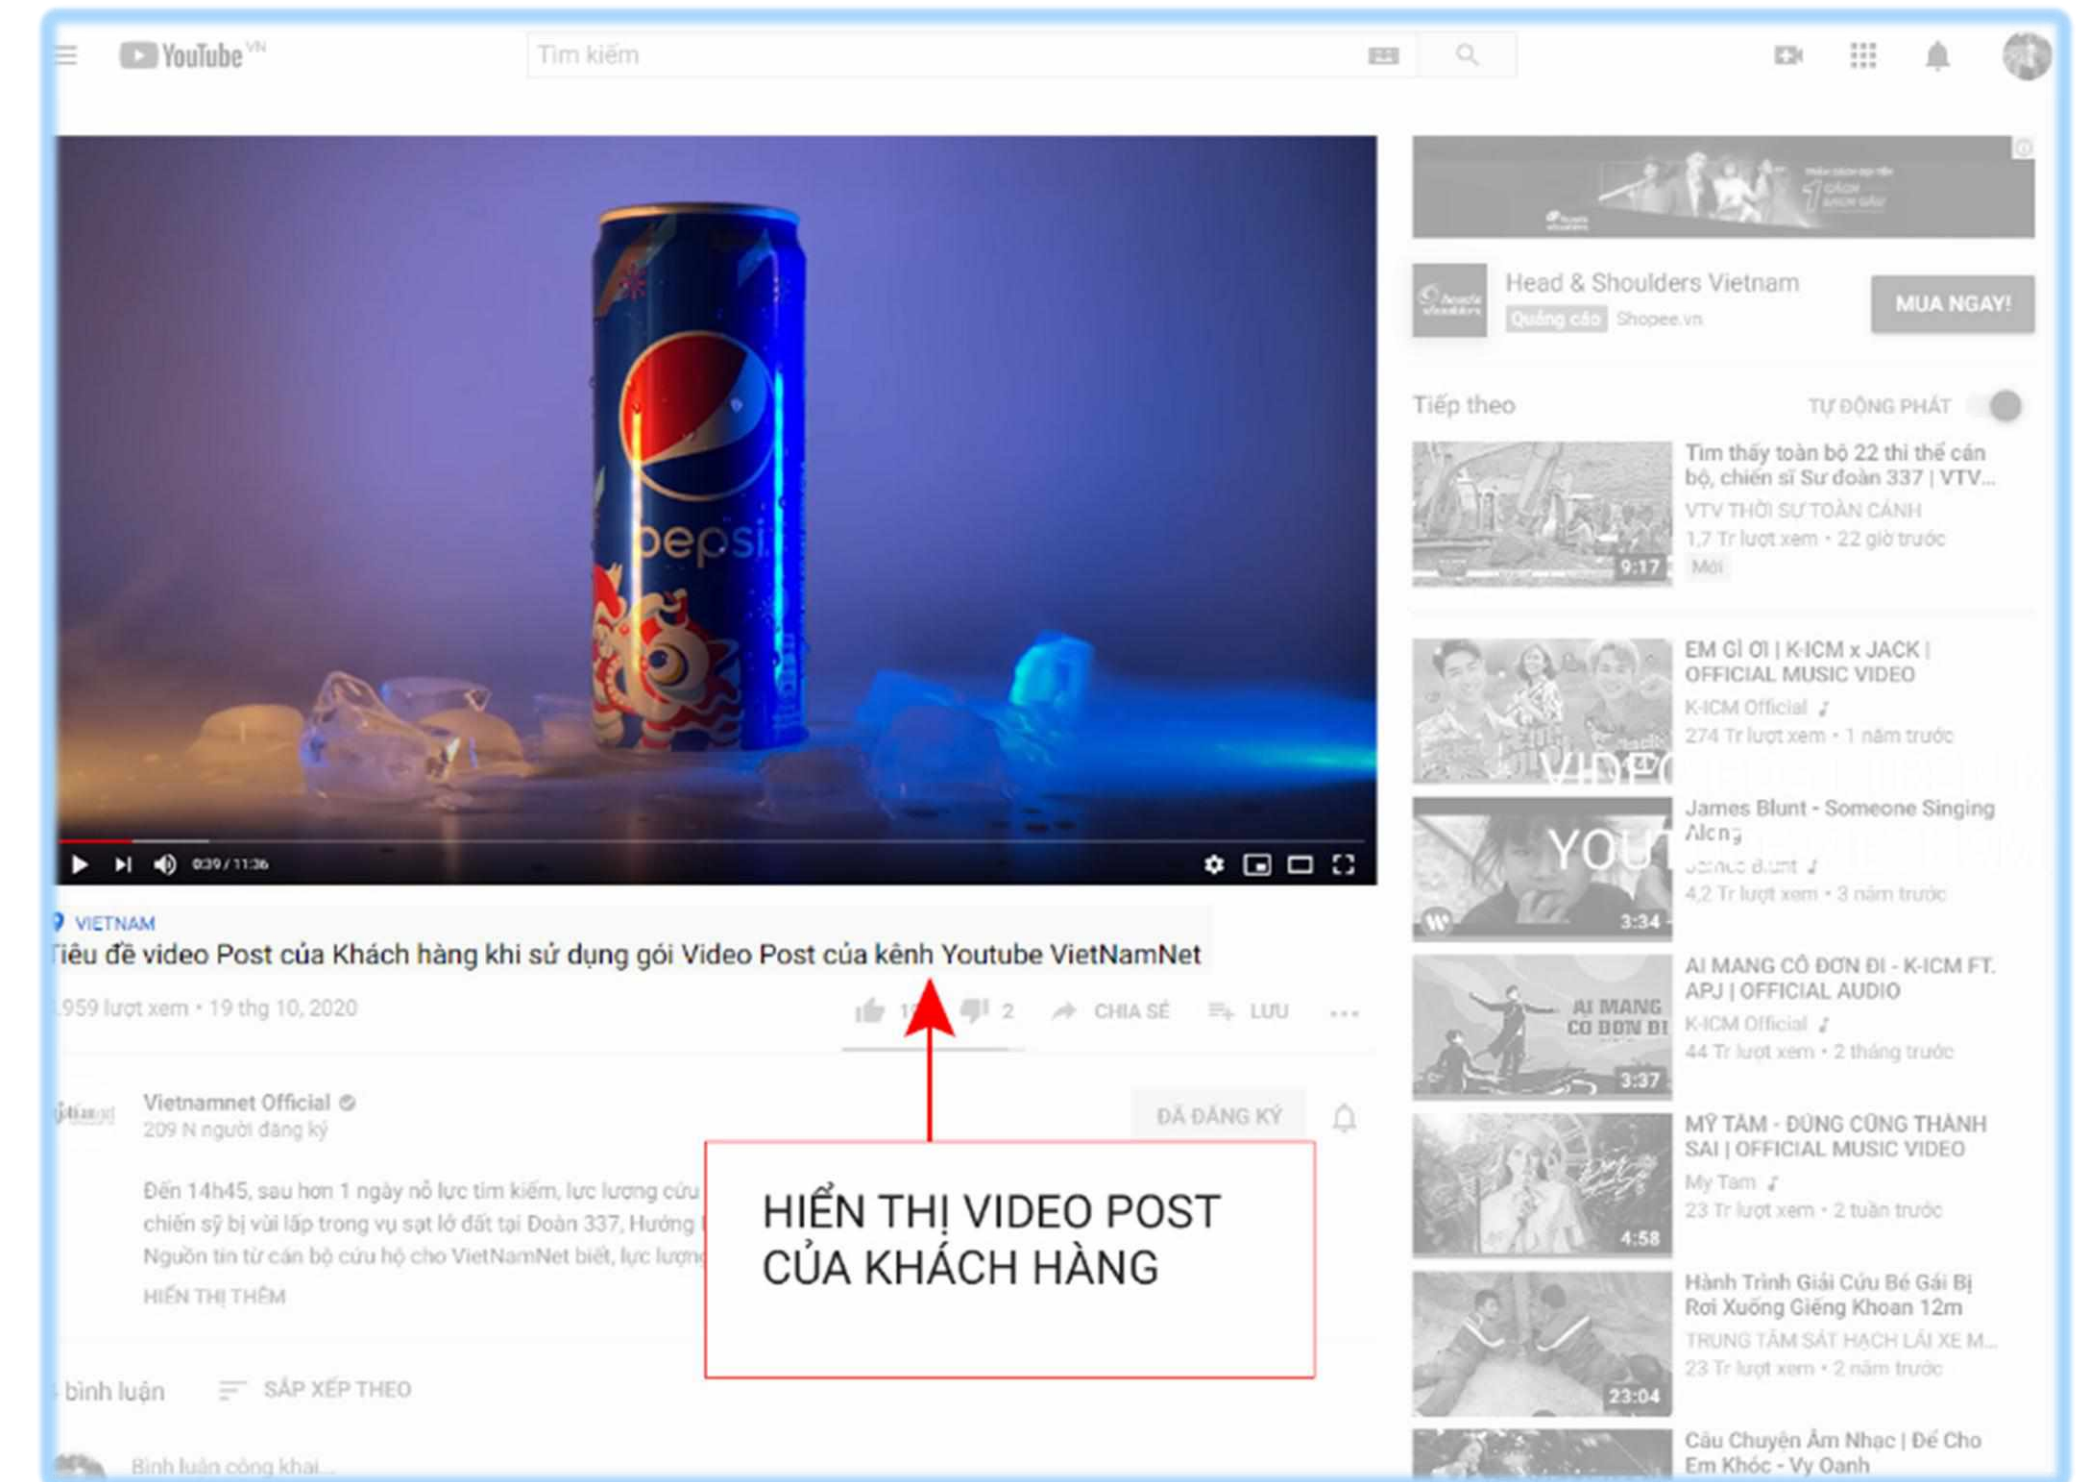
YouTube VN

Tìm kiếm

pepsi

0:39 / 11:36

VIETNAM

Tiêu đề video Post của Khách hàng khi sử dụng gói Video Post của kênh Youtube VietNamNet

959 lượt xem • 19 thg 10, 2020

1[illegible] 2 CHIA SẺ LƯU

Vietnamnet Official
209 N người đăng ký

ĐÃ ĐĂNG KÝ

Đến 14h45, sau hơn 1 ngày nỗ lực tìm kiếm, lực lượng cứu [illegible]
chiến sỹ bị vùi lấp trong vụ sạt lở đất tại Đoàn 337, Hướng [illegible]
Nguồn tin từ cán bộ cứu hộ cho VietNamNet biết, lực lượng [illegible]

HIỂN THỊ THÊM

bình luận SẮP XẾP THEO

Bình luận công khai...

HIỂN THỊ VIDEO POST CỦA KHÁCH HÀNG

Head & Shoulders Vietnam
Quảng cáo Shopee.vn
MUA NGAY!

Tiếp theo TỰ ĐỘNG PHÁT

Tìm thấy toàn bộ 22 thi thể cán bộ, chiến sĩ Sư đoàn 337 | VTV...
VTV THỜI SỰ TOÀN CẢNH
1,7 Tr lượt xem • 22 giờ trước
Mới
9:17

EM GÌ ƠI | K-ICM x JACK | OFFICIAL MUSIC VIDEO
K-ICM Official
274 Tr lượt xem • 1 năm trước

James Blunt - Someone Singing Along
James Blunt
4,2 Tr lượt xem • 3 năm trước
3:34

AI MANG CÔ ĐƠN ĐI - K-ICM FT. APJ | OFFICIAL AUDIO
K-ICM Official
44 Tr lượt xem • 2 tháng trước
AI MANG CÔ ĐƠN ĐI
3:37

MỸ TÂM - ĐỪNG CỐ THÀNH SAI | OFFICIAL MUSIC VIDEO
My Tam
23 Tr lượt xem • 2 tuần trước
4:58

Hành Trình Giải Cứu Bé Gái Bị Rơi Xuống Giếng Khoan 12m
TRUNG TÂM SÁT HẠCH LÁI XE M...
23 Tr lượt xem • 2 năm trước
23:04

Câu Chuyện Âm Nhạc | Để Cho Em Khóc - Vy Oanh